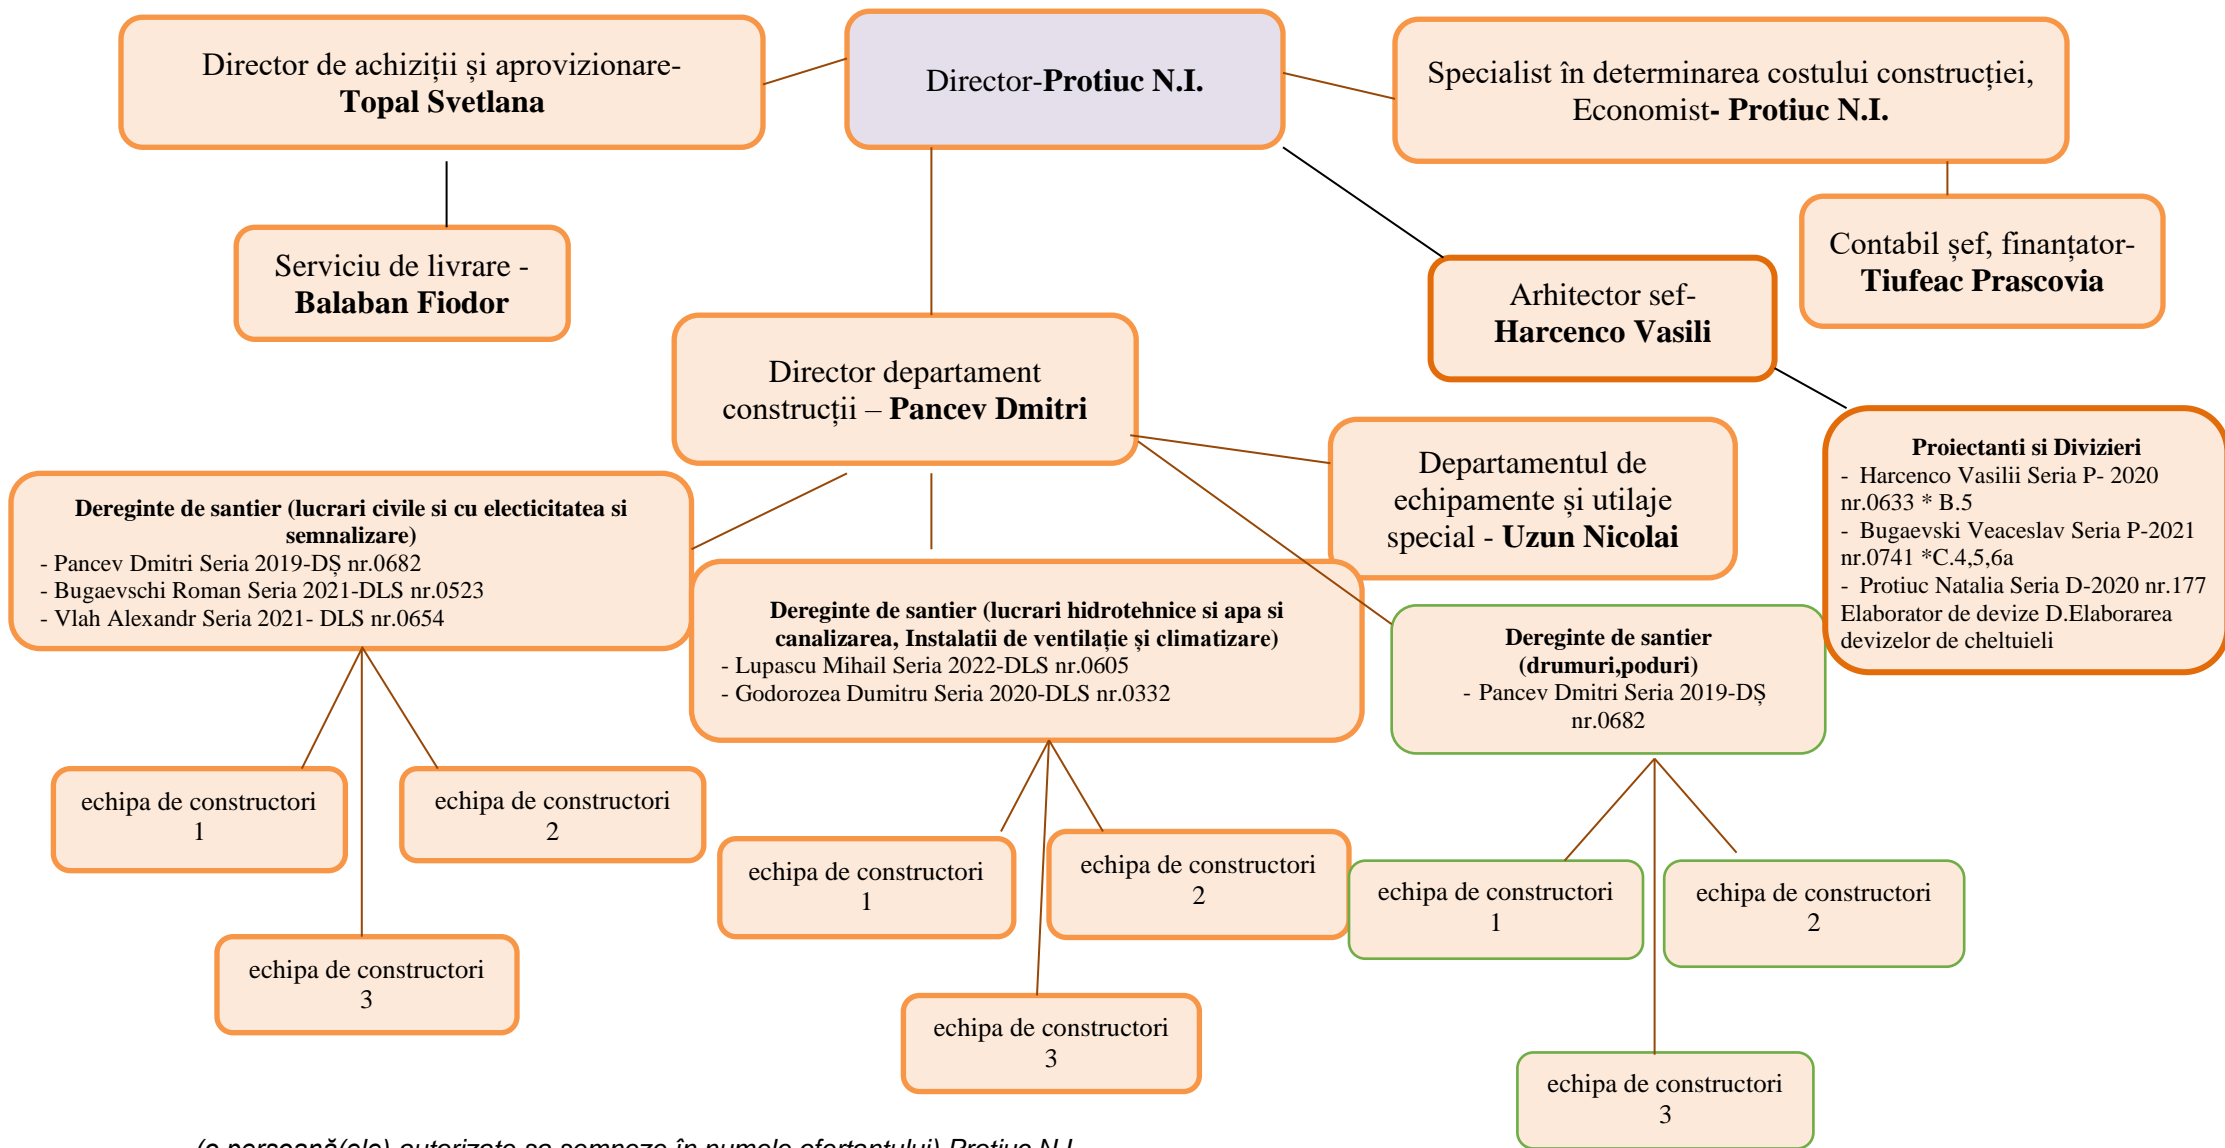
Director de achiziții și aprovizionare-
Topal Svetlana

Director-Protiuc N.I.

Specialist în determinarea costului construcției,
Economist- Protiuc N.I.

Serviciu de livrare -
Balaban Fiodor

Contabil șef, finanțator-
Tiufeac Prascovia

Arhitector sef-
Harcenco Vasili

Director departament construcții – Pancev Dmitri

Departamentul de echipamente și utilaje special - Uzun Nicolai

Proiectanti si Divizieri
- Harcenco Vasilii Seria P- 2020 nr.0633 * B.5
- Bugaevski Veaceslav Seria P-2021 nr.0741 *C.4,5,6a
- Protiuc Natalia Seria D-2020 nr.177 Elaborator de devize D.Elaborarea devizelor de cheltuieli

Deregінte de santier (lucrari civile si cu electicitatea si semnalizare)
- Pancev Dmitri Seria 2019-DȘ nr.0682
- Bugaevschi Roman Seria 2021-DLS nr.0523
- Vlah Alexandr Seria 2021- DLS nr.0654

Deregінte de santier (lucrari hidrotehnice si apa si canalizarea, Instalatii de ventilație și climatizare)
- Lupascu Mihail Seria 2022-DLS nr.0605
- Godorozea Dumitru Seria 2020-DLS nr.0332

Deregінte de santier (drumuri,poduri)
- Pancev Dmitri Seria 2019-DȘ nr.0682

echipa de constructori 1

echipa de constructori 2

echipa de constructori 3

echipa de constructori 1

echipa de constructori 2

echipa de constructori 3

echipa de constructori 1

echipa de constructori 2

echipa de constructori 3

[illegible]